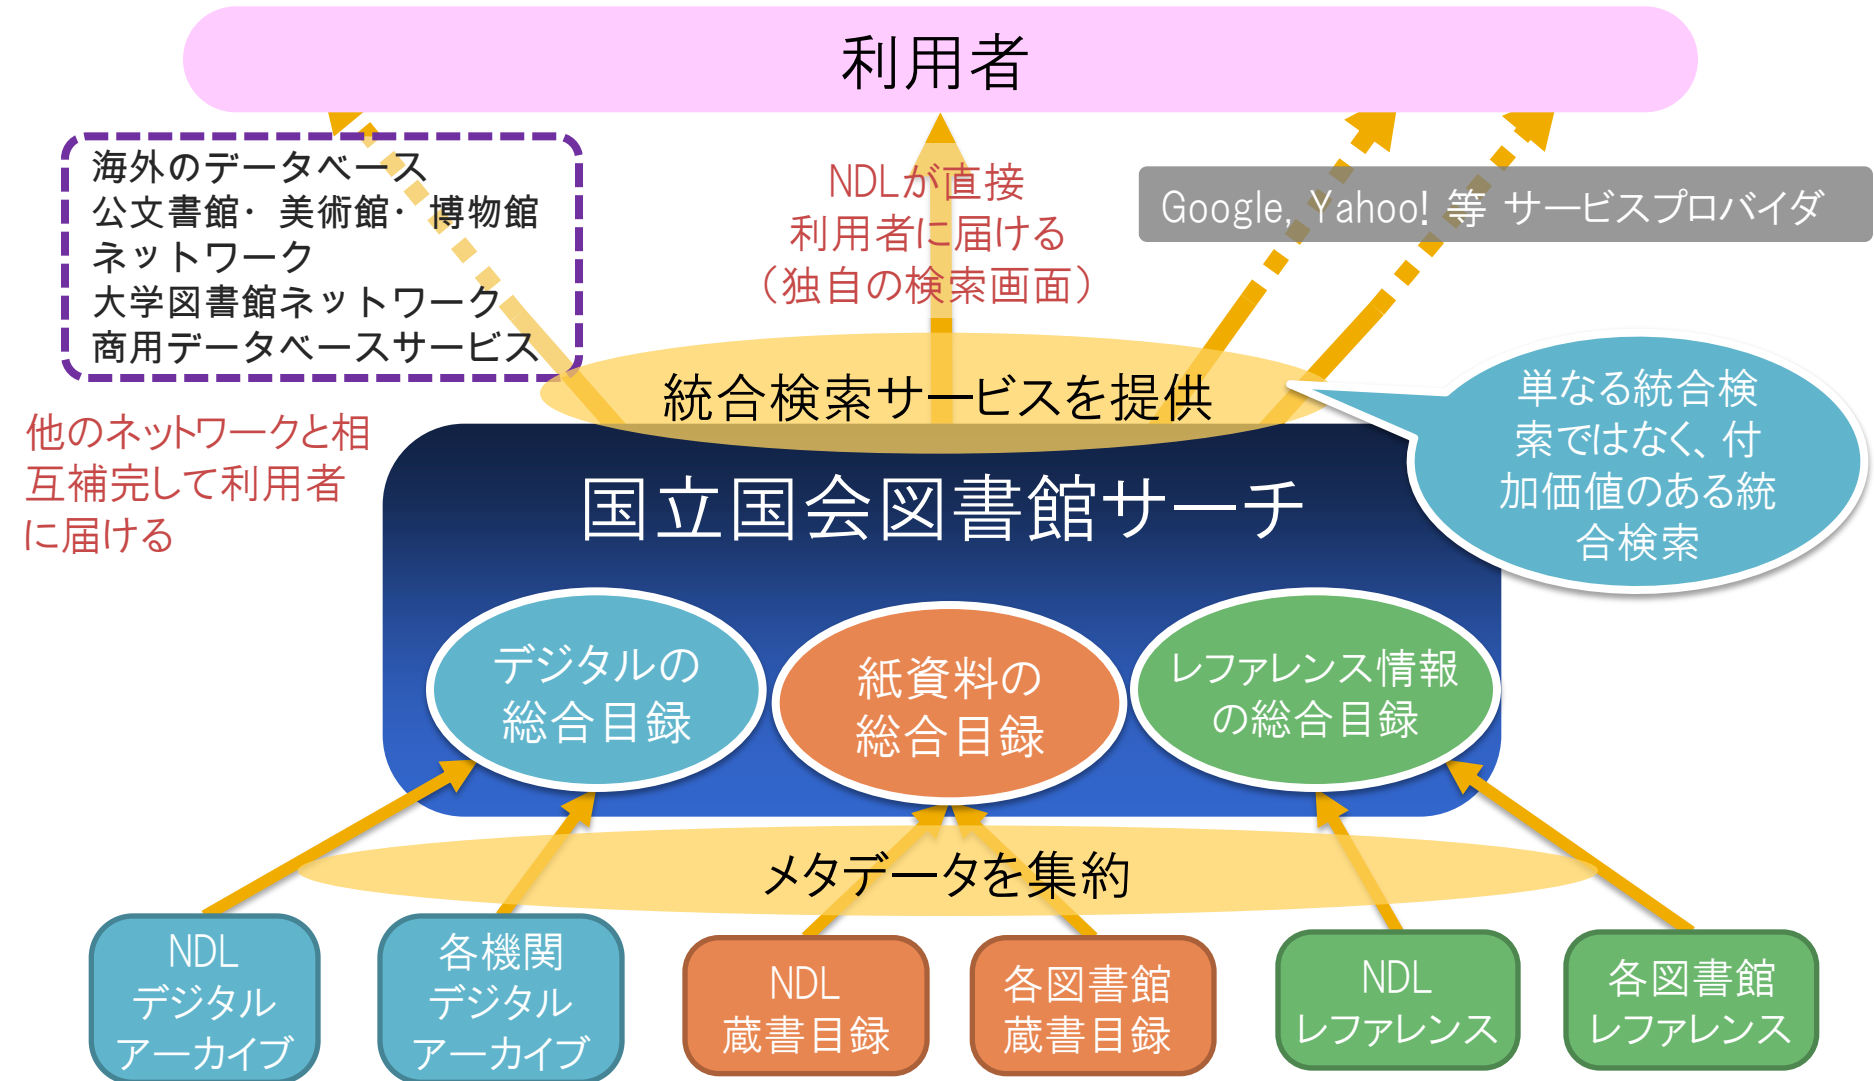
利用者

海外のデータベース
公文書館・美術館・博物館ネットワーク
大学図書館ネットワーク
商用データベースサービス

NDLが直接
利用者に届ける
（独自の検索画面）

Google, Yahoo! 等 サービスプロバイダ

他のネットワークと相互補完して利用者に届ける

統合検索サービスを提供

単なる統合検索ではなく、付加価値のある統合検索

国立国会図書館サーチ

デジタルの
総合目録

紙資料の
総合目録

レファレンス情報
の総合目録

メタデータを集約

NDL
デジタル
アーカイブ

各機関
デジタル
アーカイブ

NDL
蔵書目録

各図書館
蔵書目録

NDL
レファレンス

各図書館
レファレンス